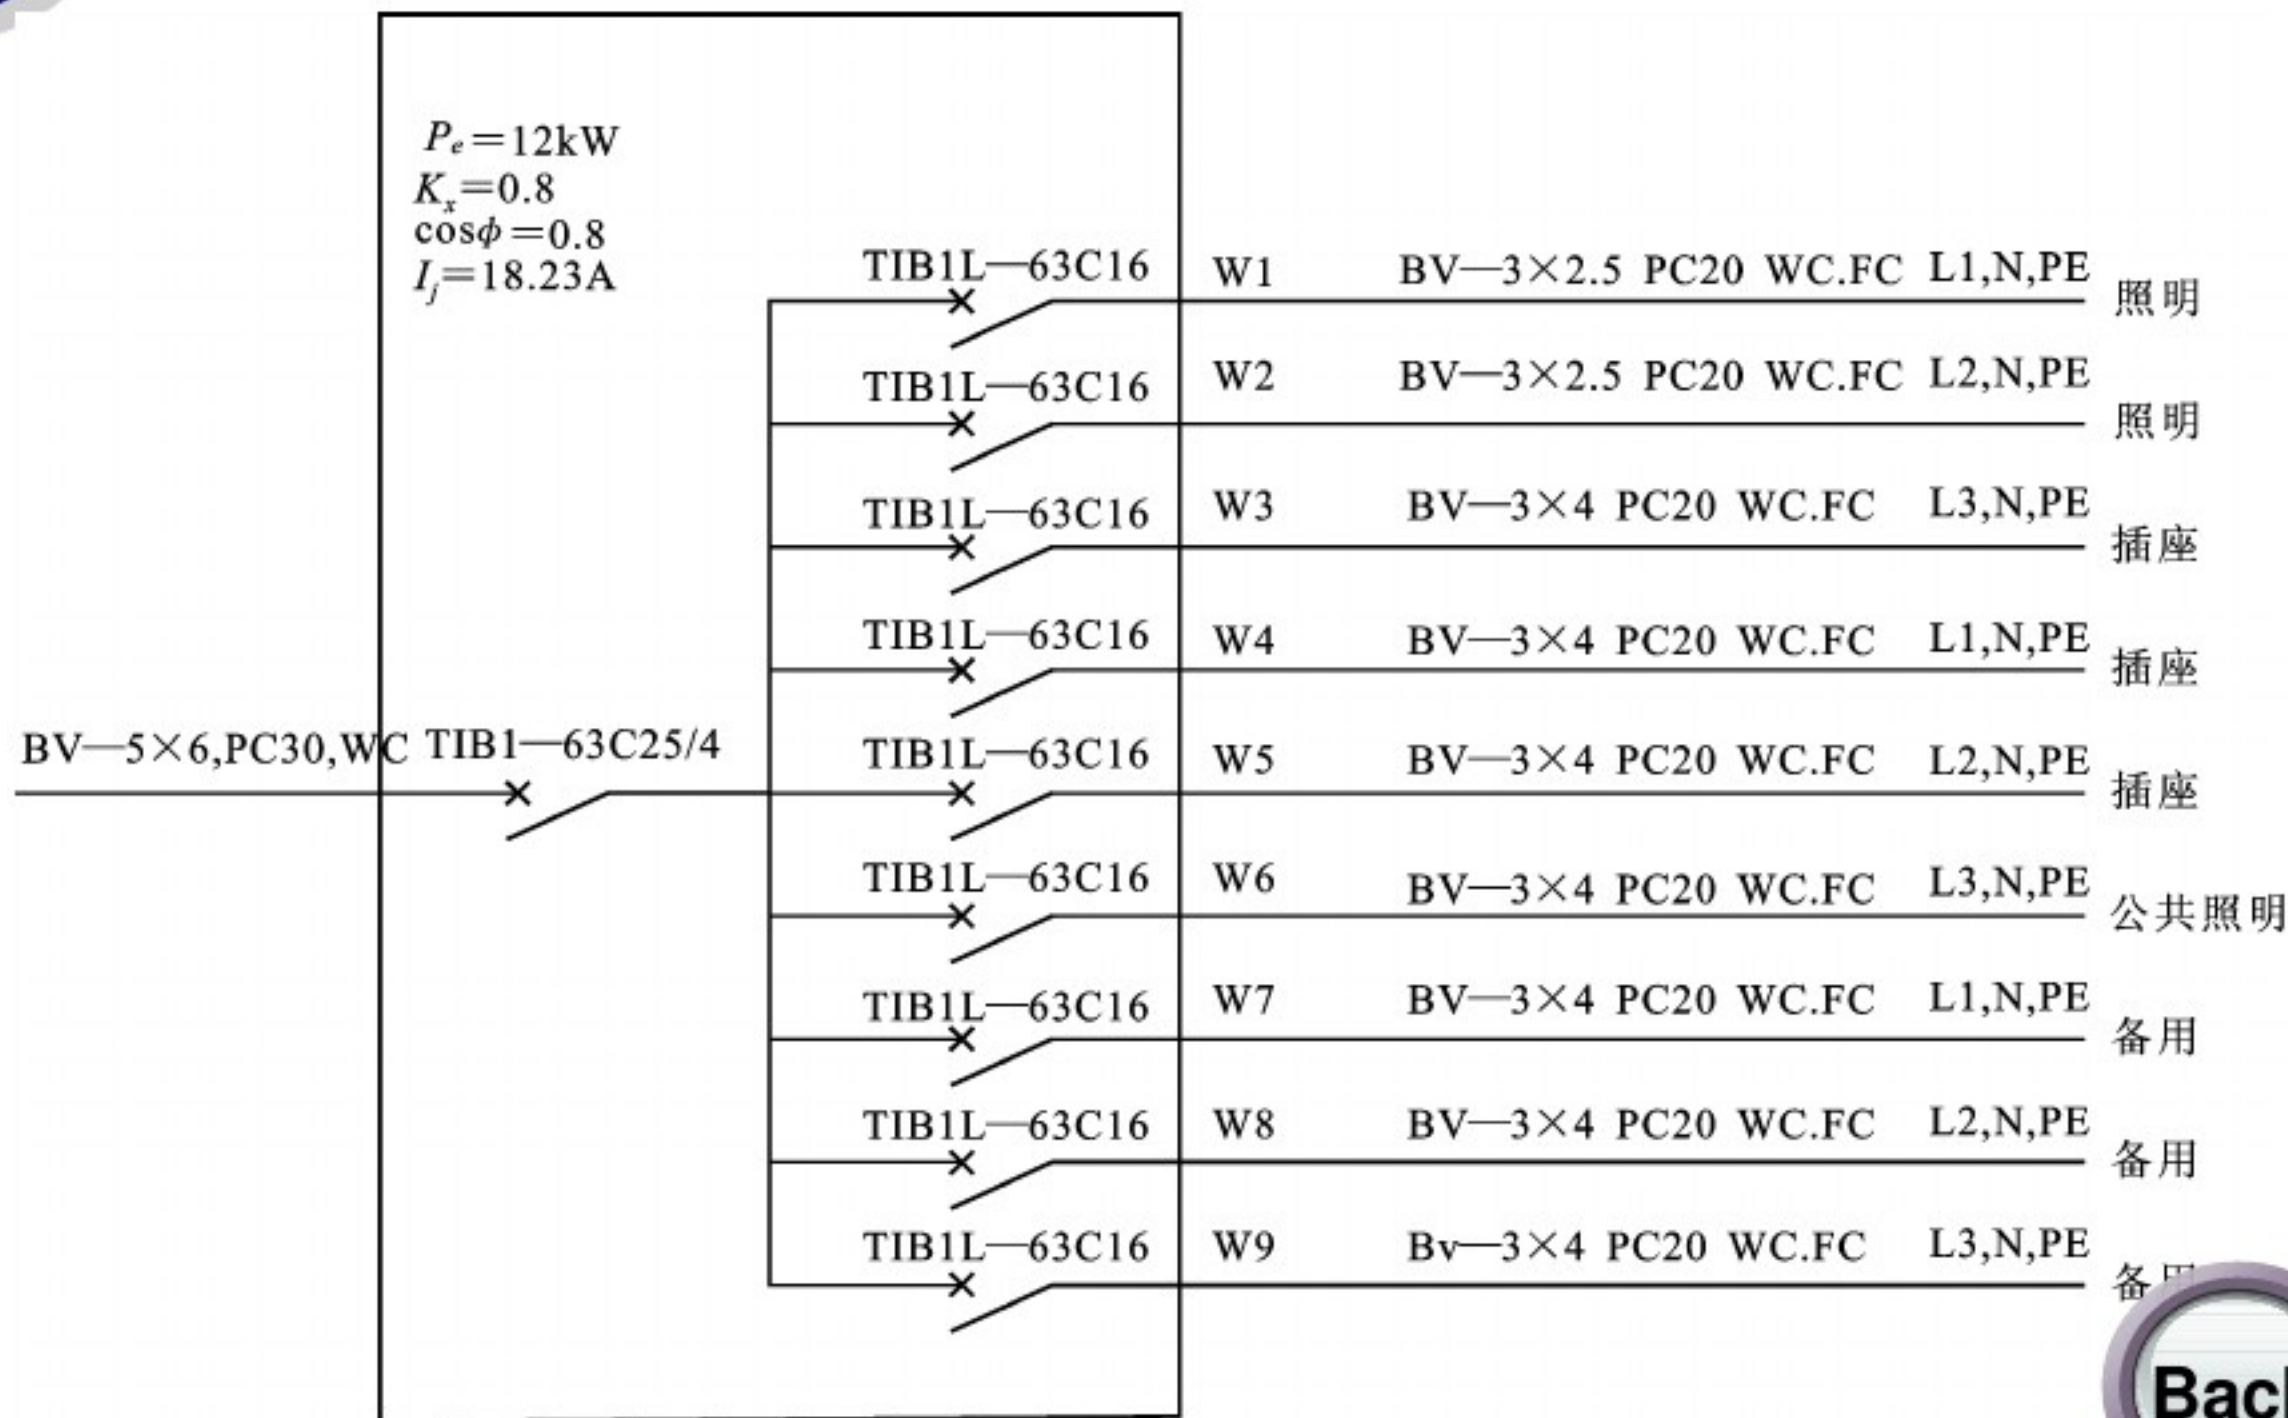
$P_e=12kW$
$K_x=0.8$
$\cos\phi=0.8$
$I_j=18.23A$

TIB1L—63C16 W1 BV—3×2.5 PC20 WC.FC L1,N,PE 照明
TIB1L—63C16 W2 BV—3×2.5 PC20 WC.FC L2,N,PE 照明
TIB1L—63C16 W3 BV—3×4 PC20 WC.FC L3,N,PE 插座
TIB1L—63C16 W4 BV—3×4 PC20 WC.FC L1,N,PE 插座
BV—5×6,PC30,WC TIB1—63C25/4
TIB1L—63C16 W5 BV—3×4 PC20 WC.FC L2,N,PE 插座
TIB1L—63C16 W6 BV—3×4 PC20 WC.FC L3,N,PE 公共照明
TIB1L—63C16 W7 BV—3×4 PC20 WC.FC L1,N,PE 备用
TIB1L—63C16 W8 BV—3×4 PC20 WC.FC L2,N,PE 备用
TIB1L—63C16 W9 Bv—3×4 PC20 WC.FC L3,N,PE 备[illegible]

Bac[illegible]